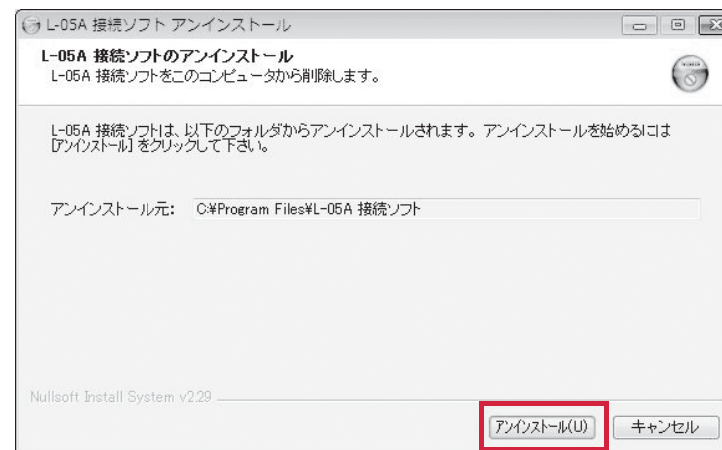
L-05A 接続ソフト アンインストール

L-05A 接続ソフトのアンインストール
L-05A 接続ソフトをこのコンピュータから削除します。

L-05A 接続ソフトは、以下のフォルダからアンインストールされます。アンインストールを始めるには [アンインストール] をクリックして下さい。

アンインストール元: C:¥Program Files¥L-05A 接続ソフト

Nullsoft Install System v2.29

アンインストール(U)
キャンセル